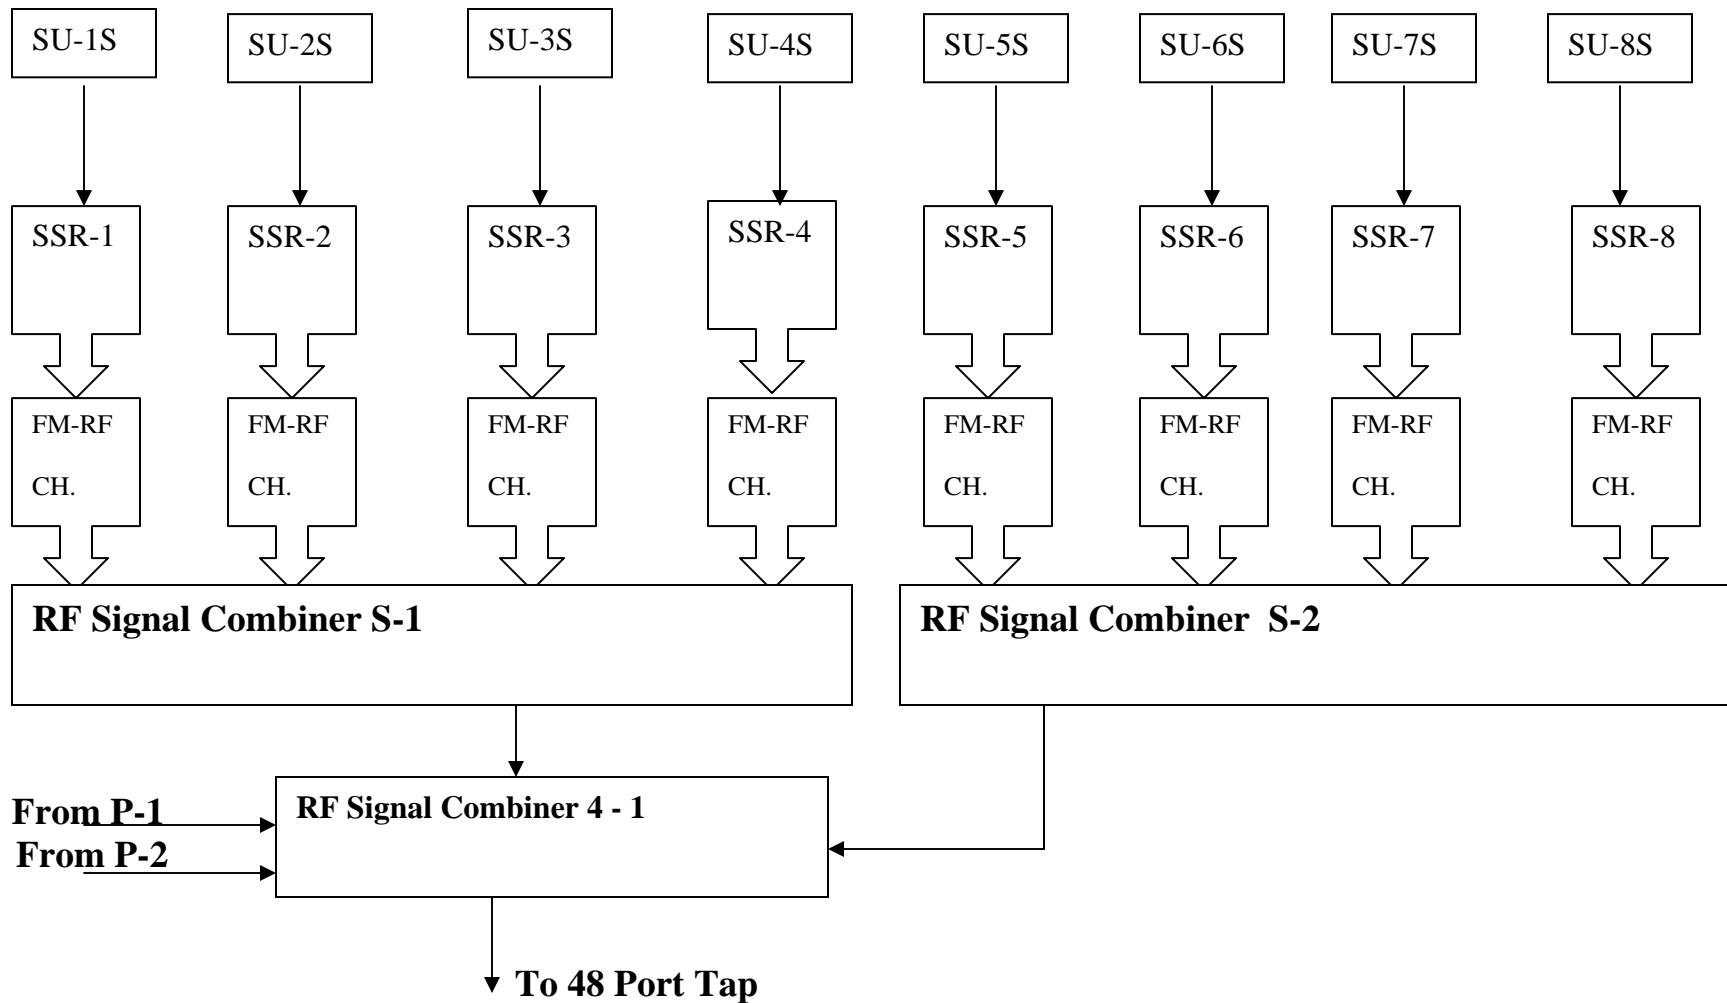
SU-1S SU-2S SU-3S SU-4S SU-5S SU-6S SU-7S SU-8S

SSR-1 SSR-2 SSR-3 SSR-4 SSR-5 SSR-6 SSR-7 SSR-8

FM-RF CH. FM-RF CH. FM-RF CH. FM-RF CH. FM-RF CH. FM-RF CH. FM-RF CH. FM-RF CH.

**RF Signal Combiner S-1**

**RF Signal Combiner S-2**

**From P-1**
**From P-2**

**RF Signal Combiner 4 - 1**

**To 48 Port Tap**